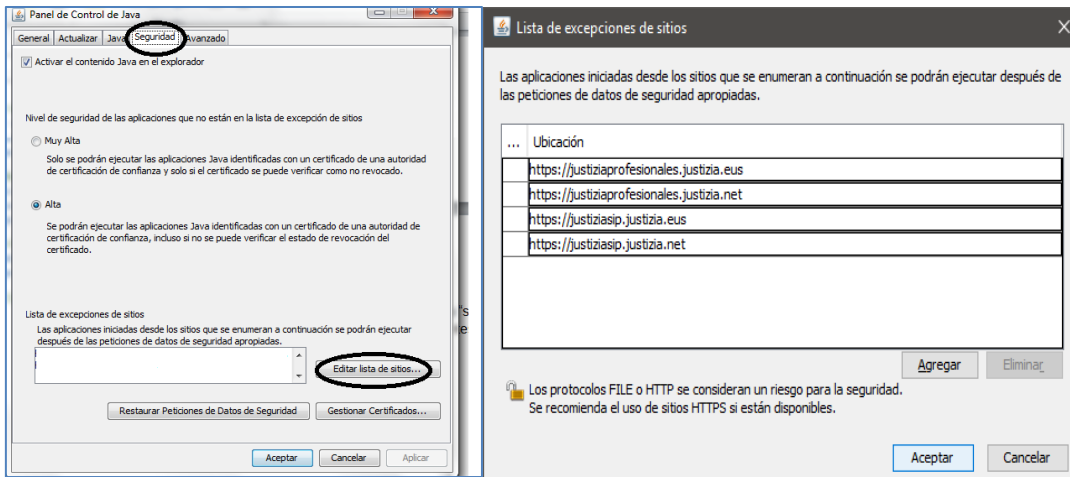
Panel de Control de Java

General | Actualizar | Java | Seguridad | Avanzado

Activar el contenido Java en el explorador

Nivel de seguridad de las aplicaciones que no están en la lista de excepción de sitios

Muy Alta

Solo se podrán ejecutar las aplicaciones Java identificadas con un certificado de una autoridad de certificación de confianza y solo si el certificado se puede verificar como no revocado.

Alta

Se podrán ejecutar las aplicaciones Java identificadas con un certificado de una autoridad de certificación de confianza, incluso si no se puede verificar el estado de revocación del certificado.

Lista de excepciones de sitios

Las aplicaciones iniciadas desde los sitios que se enumeran a continuación se podrán ejecutar después de las peticiones de datos de seguridad apropiadas.

Editar lista de sitios...

Restaurar Peticiones de Datos de Seguridad | Gestionar Certificados...

Aceptar | Cancelar | Aplicar

Lista de excepciones de sitios

Las aplicaciones iniciadas desde los sitios que se enumeran a continuación se podrán ejecutar después de las peticiones de datos de seguridad apropiadas.

| ... | Ubicación |
|---|---|
| | https://justiziaprofesionales.justizia.eus |
| | https://justiziaprofesionales.justizia.net |
| | https://justiziasip.justizia.eus |
| | https://justiziasip.justizia.net |

Agregar | Eliminar

Los protocolos FILE o HTTP se consideran un riesgo para la seguridad.
Se recomienda el uso de sitios HTTPS si están disponibles.

Aceptar | Cancelar